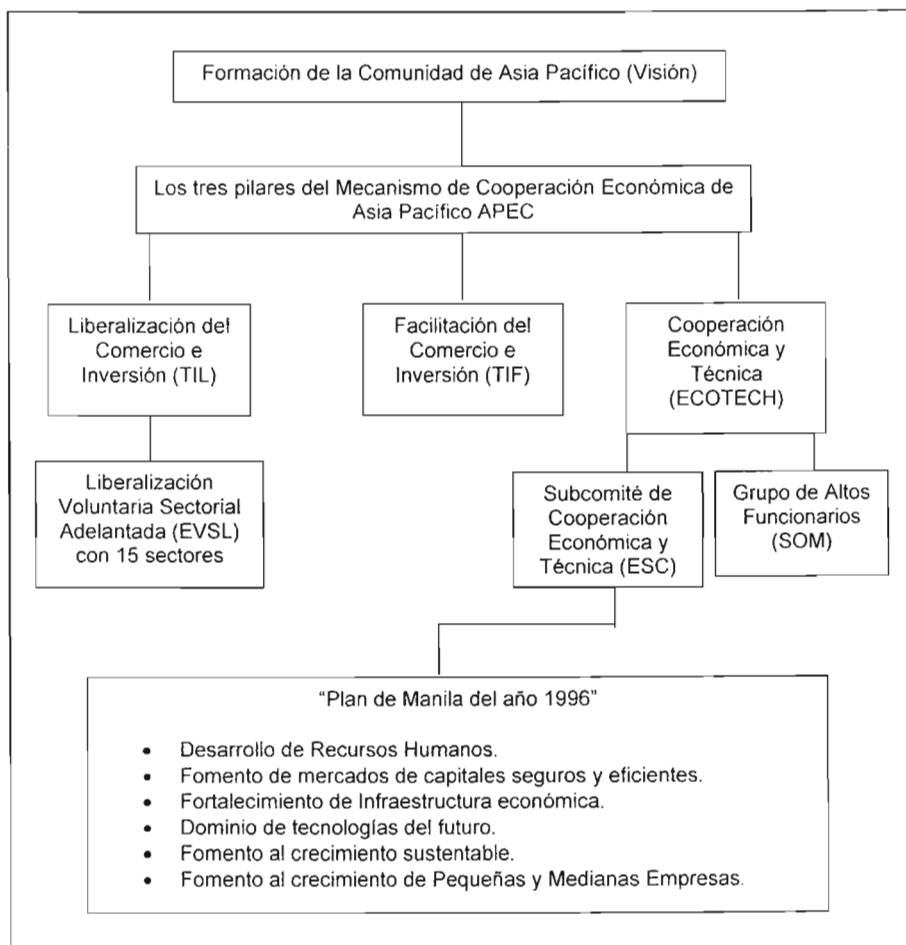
Formación de la Comunidad de Asia Pacífico (Visión)

Los tres pilares del Mecanismo de Cooperación Económica de Asia Pacífico APEC

Liberalización del Comercio e Inversión (TIL)

Facilitación del Comercio e Inversión (TIF)

Cooperación Económica y Técnica (ECOTECH)

Liberalización Voluntaria Sectorial Adelantada (EVSL) con 15 sectores

Subcomité de Cooperación Económica y Técnica (ESC)

Grupo de Altos Funcionarios (SOM)

"Plan de Manila del año 1996"

- Desarrollo de Recursos Humanos.
- Fomento de mercados de capitales seguros y eficientes.
- Fortalecimiento de Infraestructura económica.
- Dominio de tecnologías del futuro.
- Fomento al crecimiento sustentable.
- Fomento al crecimiento de Pequeñas y Medianas Empresas.